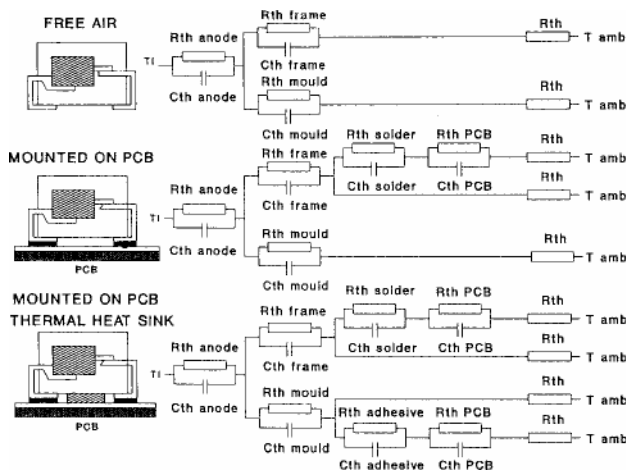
FREE AIR

Ti

Rth anode

Cth anode

Rth frame

Cth frame

Rth mould

Cth mould

Rth

T amb

Rth

T amb

MOUNTED ON PCB

Ti

PCB

Rth anode

Cth anode

Rth frame

Cth frame

Rth solder

Cth solder

Rth PCB

Cth PCB

Rth

T amb

Rth

T amb

Rth mould

Cth mould

Rth

T amb

MOUNTED ON PCB

THERMAL HEAT SINK

Ti

PCB

Rth anode

Cth anode

Rth frame

Cth frame

Rth solder

Cth solder

Rth PCB

Cth PCB

Rth

T amb

Rth

T amb

Rth mould

Cth mould

Rth adhesive

Cth adhesive

Rth PCB

Cth PCB

Rth

T amb

Rth

T amb